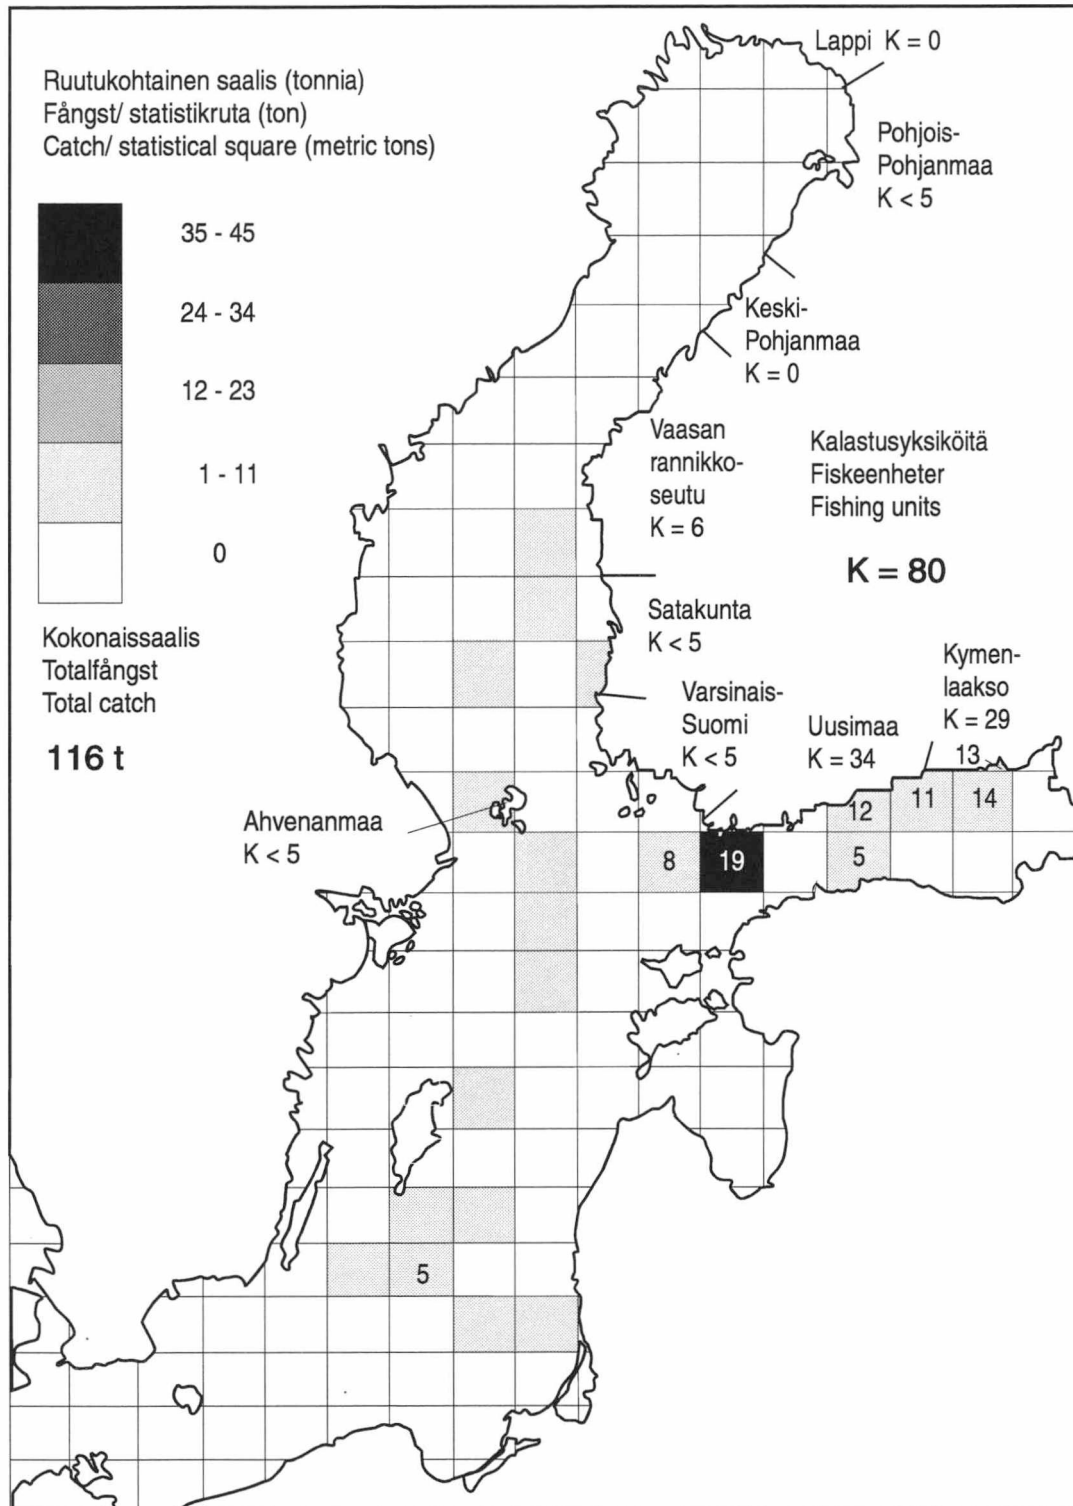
Ruutukohtainen saalis (tonnia)
Fångst/ statistikruta (ton)
Catch/ statistical square (metric tons)

35 - 45

24 - 34

12 - 23

1 - 11

0

Kokonaissaalis
Totalfångst
Total catch

116 t

Lappi K = 0

Pohjois-Pohjanmaa
K < 5

Keski-Pohjanmaa
K = 0

Vaasan rannikkoseutu
K = 6

Kalastusyksiköitä
Fiskeenheter
Fishing units

K = 80

Satakunta
K < 5

Kymenlaakso
K = 29

Varsinais-Suomi
K < 5

Uusimaa
K = 34

Ahvenanmaa
K < 5

13

12

11

14

8

19

5

5